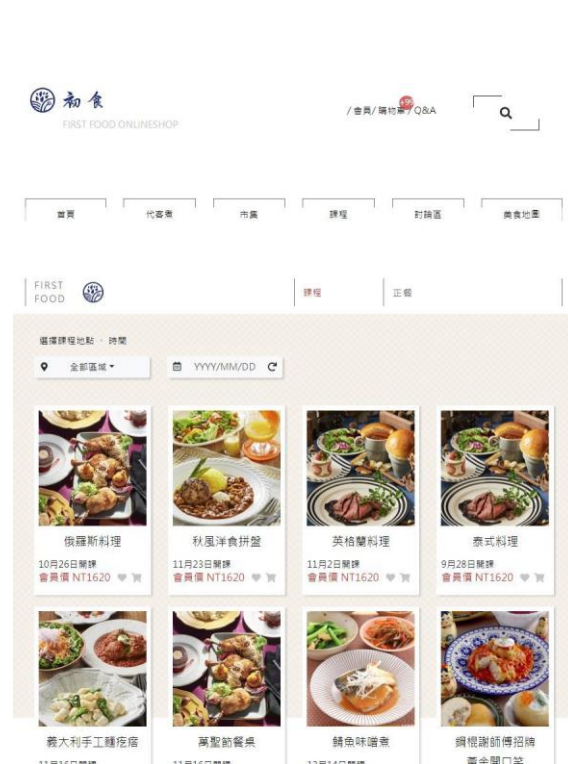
初食
FIRST FOOD ONLINESHOP

/ 會員 / 購物車 / Q&A

首頁 代客煮 市集 課程 討論區 美食地圖

FIRST FOOD

課程 正餐

選擇課程地點 · 時間

全部區域 ▾

YYYY/MM/DD

俄羅斯料理
10月26日開課
會員價 NT1620

秋風洋食拼盤
11月23日開課
會員價 NT1620

英格蘭料理
11月2日開課
會員價 NT1620

泰式料理
9月28日開課
會員價 NT1620

義大利手工麵疙瘩
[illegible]

萬聖節餐桌
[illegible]

鯖魚味噌煮
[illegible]

鋼棍謝師傅招牌
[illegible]